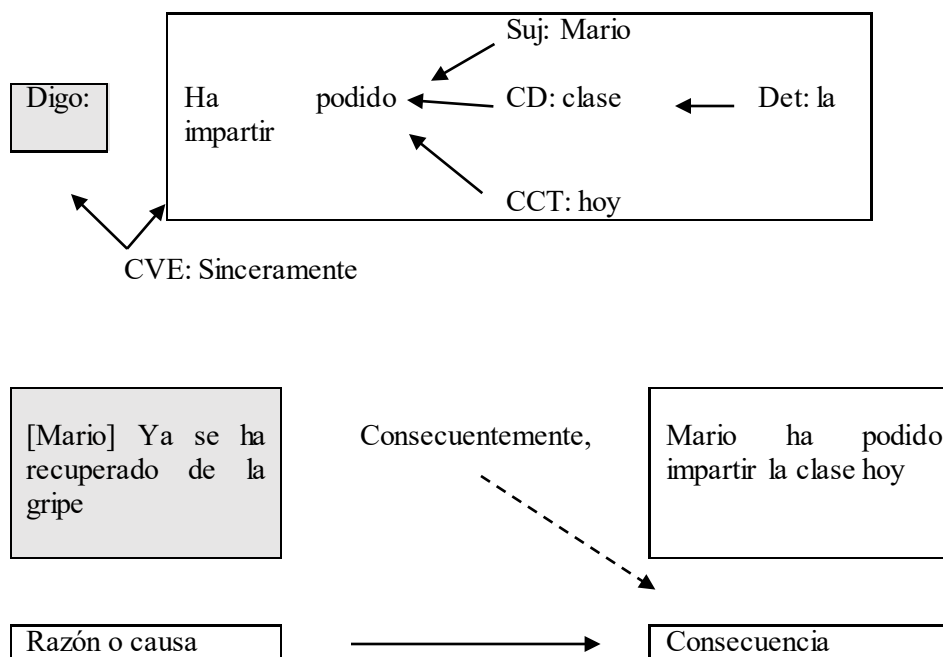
Suj: Mario

Digo:

Ha podido impartir

CD: clase

Det: la

CCT: hoy

CVE: Sinceramente

[Mario] Ya se ha recuperado de la gripe

Consecuentemente,

Mario ha podido impartir la clase hoy

Razón o causa

Consecuencia